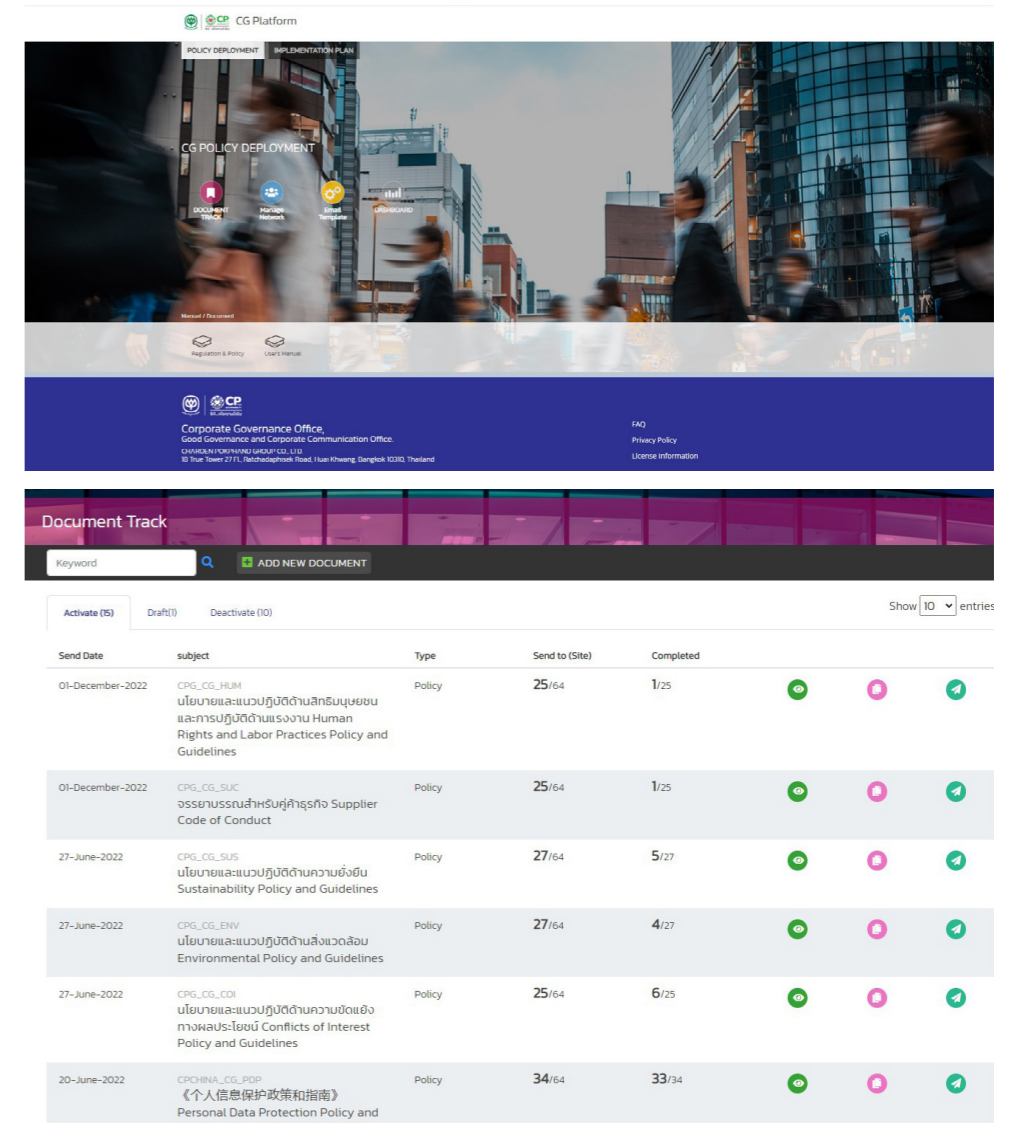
CP CG Platform

POLICY DEPLOYMENT IMPLEMENTATION PLAN

CG POLICY DEPLOYMENT

DOCUMENT TRACK
Manage Network
Email Template
DASHBOARD

Manual / Document

Regulation & Policy
User's Manual

CP

Corporate Governance Office,
Good Governance and Corporate Communication Office.
CHAROEN POKPHAND GROUP CO., LTD.
18 True Tower 27 Fl., Ratchadaphisek Road, Huai Khwang, Bangkok 10310, Thailand

FAQ
Privacy Policy
License Information

Document Track

Keyword

ADD NEW DOCUMENT

Activate (15) Draft(1) Deactivate (10)

Show 10 entries

| Send Date | subject | Type | Send to (Site) | Completed |
|---|---|---|---|---|
| 01-December-2022 | CPG_CG_HUM นโยบายและแนวปฏิบัติด้านสิทธิมนุษยชนและการปฏิบัติด้านแรงงาน Human Rights and Labor Practices Policy and Guidelines | Policy | 25/64 | 1/25 |
| 01-December-2022 | CPG_CG_SUC จรรยาบรรณสำหรับคู่ค้าธุรกิจ Supplier Code of Conduct | Policy | 25/64 | 1/25 |
| 27-June-2022 | CPG_CG_SUS นโยบายและแนวปฏิบัติด้านความยั่งยืน Sustainability Policy and Guidelines | Policy | 27/64 | 5/27 |
| 27-June-2022 | CPG_CG_ENV นโยบายและแนวปฏิบัติด้านสิ่งแวดล้อม Environmental Policy and Guidelines | Policy | 27/64 | 4/27 |
| 27-June-2022 | CPG_CG_COI นโยบายและแนวปฏิบัติด้านความขัดแย้งทางผลประโยชน์ Conflicts of Interest Policy and Guidelines | Policy | 25/64 | 6/25 |
| 20-June-2022 | CPCHINA_CG_PDP 《个人信息保护政策和指南》 Personal Data Protection Policy and | Policy | 34/64 | 33/34 |